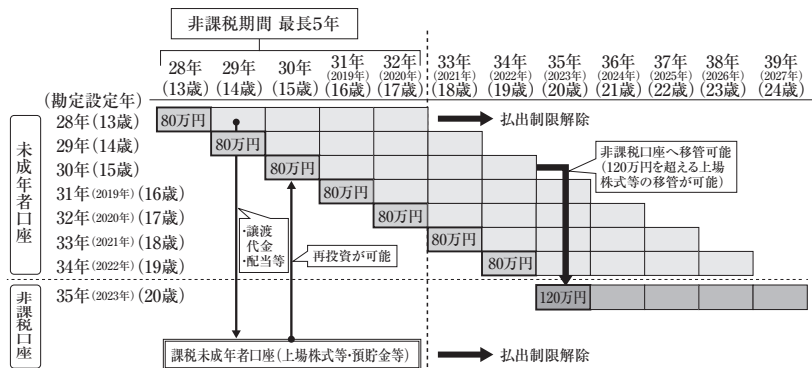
非課税期間 最長5年

28年 (13歳)
29年 (14歳)
30年 (15歳)
31年 (2019年) (16歳)
32年 (2020年) (17歳)
33年 (2021年) (18歳)
34年 (2022年) (19歳)
35年 (2023年) (20歳)
36年 (2024年) (21歳)
37年 (2025年) (22歳)
38年 (2026年) (23歳)
39年 (2027年) (24歳)

(勘定設定年)

未成年者口座
28年(13歳) 80万円
29年(14歳) 80万円
30年(15歳) 80万円
31年(2019年)(16歳) 80万円
32年(2020年)(17歳) 80万円
33年(2021年)(18歳) 80万円
34年(2022年)(19歳) 80万円

払出制限解除

非課税口座へ移管可能 (120万円を超える上場株式等の移管が可能)

・譲渡代金
・配当等

再投資が可能

非課税口座
35年(2023年)(20歳) 120万円

課税未成年者口座(上場株式等・預貯金等)

払出制限解除